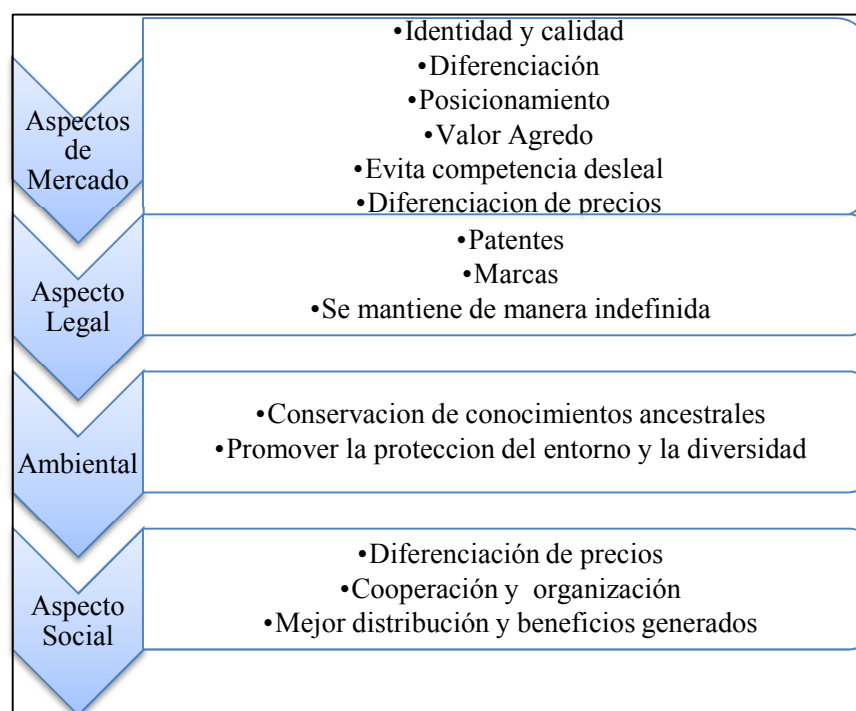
Aspectos de Mercado

•Identidad y calidad
•Diferenciación
•Posicionamiento
•Valor Agredo
•Evita competencia desleal
•Diferenciacion de precios

Aspecto Legal

•Patentes
•Marcas
•Se mantiene de manera indefinida

Ambiental

•Conservacion de conocimientos ancestrales
•Promover la proteccion del entorno y la diversidad

Aspecto Social

•Diferenciación de precios
•Cooperación y organización
•Mejor distribución y beneficios generados